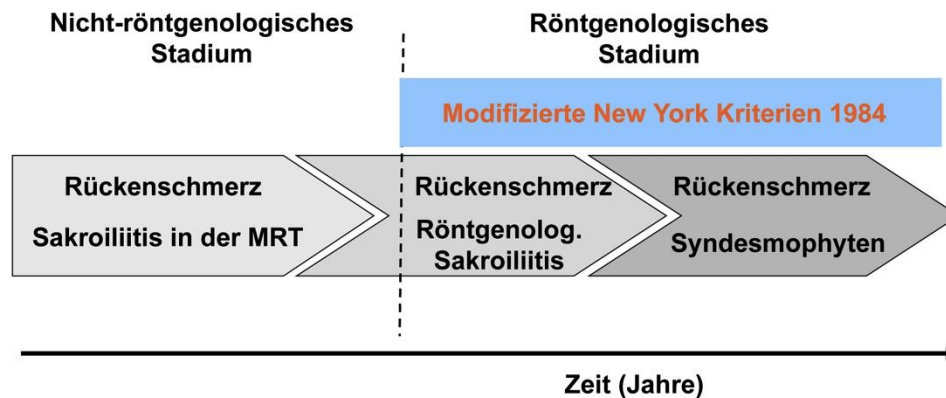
Nicht-röntgenologisches Stadium

Röntgenologisches Stadium

Modifizierte New York Kriterien 1984

Rückenschmerz

Sakroiliitis in der MRT

Rückenschmerz

Röntgenolog. Sakroiliitis

Rückenschmerz

Syndesmophyten

Zeit (Jahre)